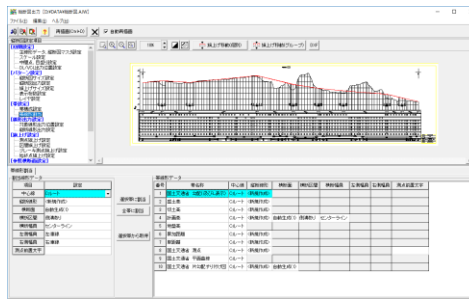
縦断図表示 [C:\HOATAM\縦断図.AW]

ファイル(F) 編集(E) ヘルプ(H)

再描画(Ctrl+D) 自動再描画

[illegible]

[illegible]

縦断図データ

縦断図データ

| 項目 | 設定 |
|---|---|
| 中心線 | ルート |
| 縦断線形 | (線形作成) |
| 横断線 | (自動生成) |
| 縦断計画 | (計画線) |
| 横断勾配 | センターライン |
| 拡幅幅員 | 拡幅値 |
| 拡幅幅員 | 拡幅値 |
| 測点表記文字 | |

選択要素(追加)

全要素(追加)

選択要素の削除

基本データ

| 番号 | 要素名 | 中心線 | 縦断線形 | 横断線 | 縦断計画 | 横断勾配 | 拡幅幅員 | 拡幅幅員 | 測点表記文字 |
|---|---|---|---|---|---|---|---|---|---|
| 1 | 国土交通省 道路(中心線) | ルート | (線形作成) | | | | | | |
| 2 | 国土基 | ルート | (線形作成) | | | | | | |
| 3 | 現況基 | ルート | (線形作成) | | | | | | |
| 4 | 計画基 | ルート | (線形作成) | 自動生成(0) | (計画線) | センターライン | | | |
| 5 | 地盤高 | ルート | (線形作成) | | | | | | |
| 6 | 測点距離 | ルート | (線形作成) | | | | | | |
| 7 | 単距離 | ルート | (線形作成) | | | | | | |
| 8 | 国土交通省 測点 | ルート | (線形作成) | | | | | | |
| 9 | 国土交通省 平面線形 | ルート | (線形作成) | | | | | | |
| 10 | 国土交通省 片勾配すりつけ図 | ルート | (線形作成) | 自動生成(0) | | | | | |